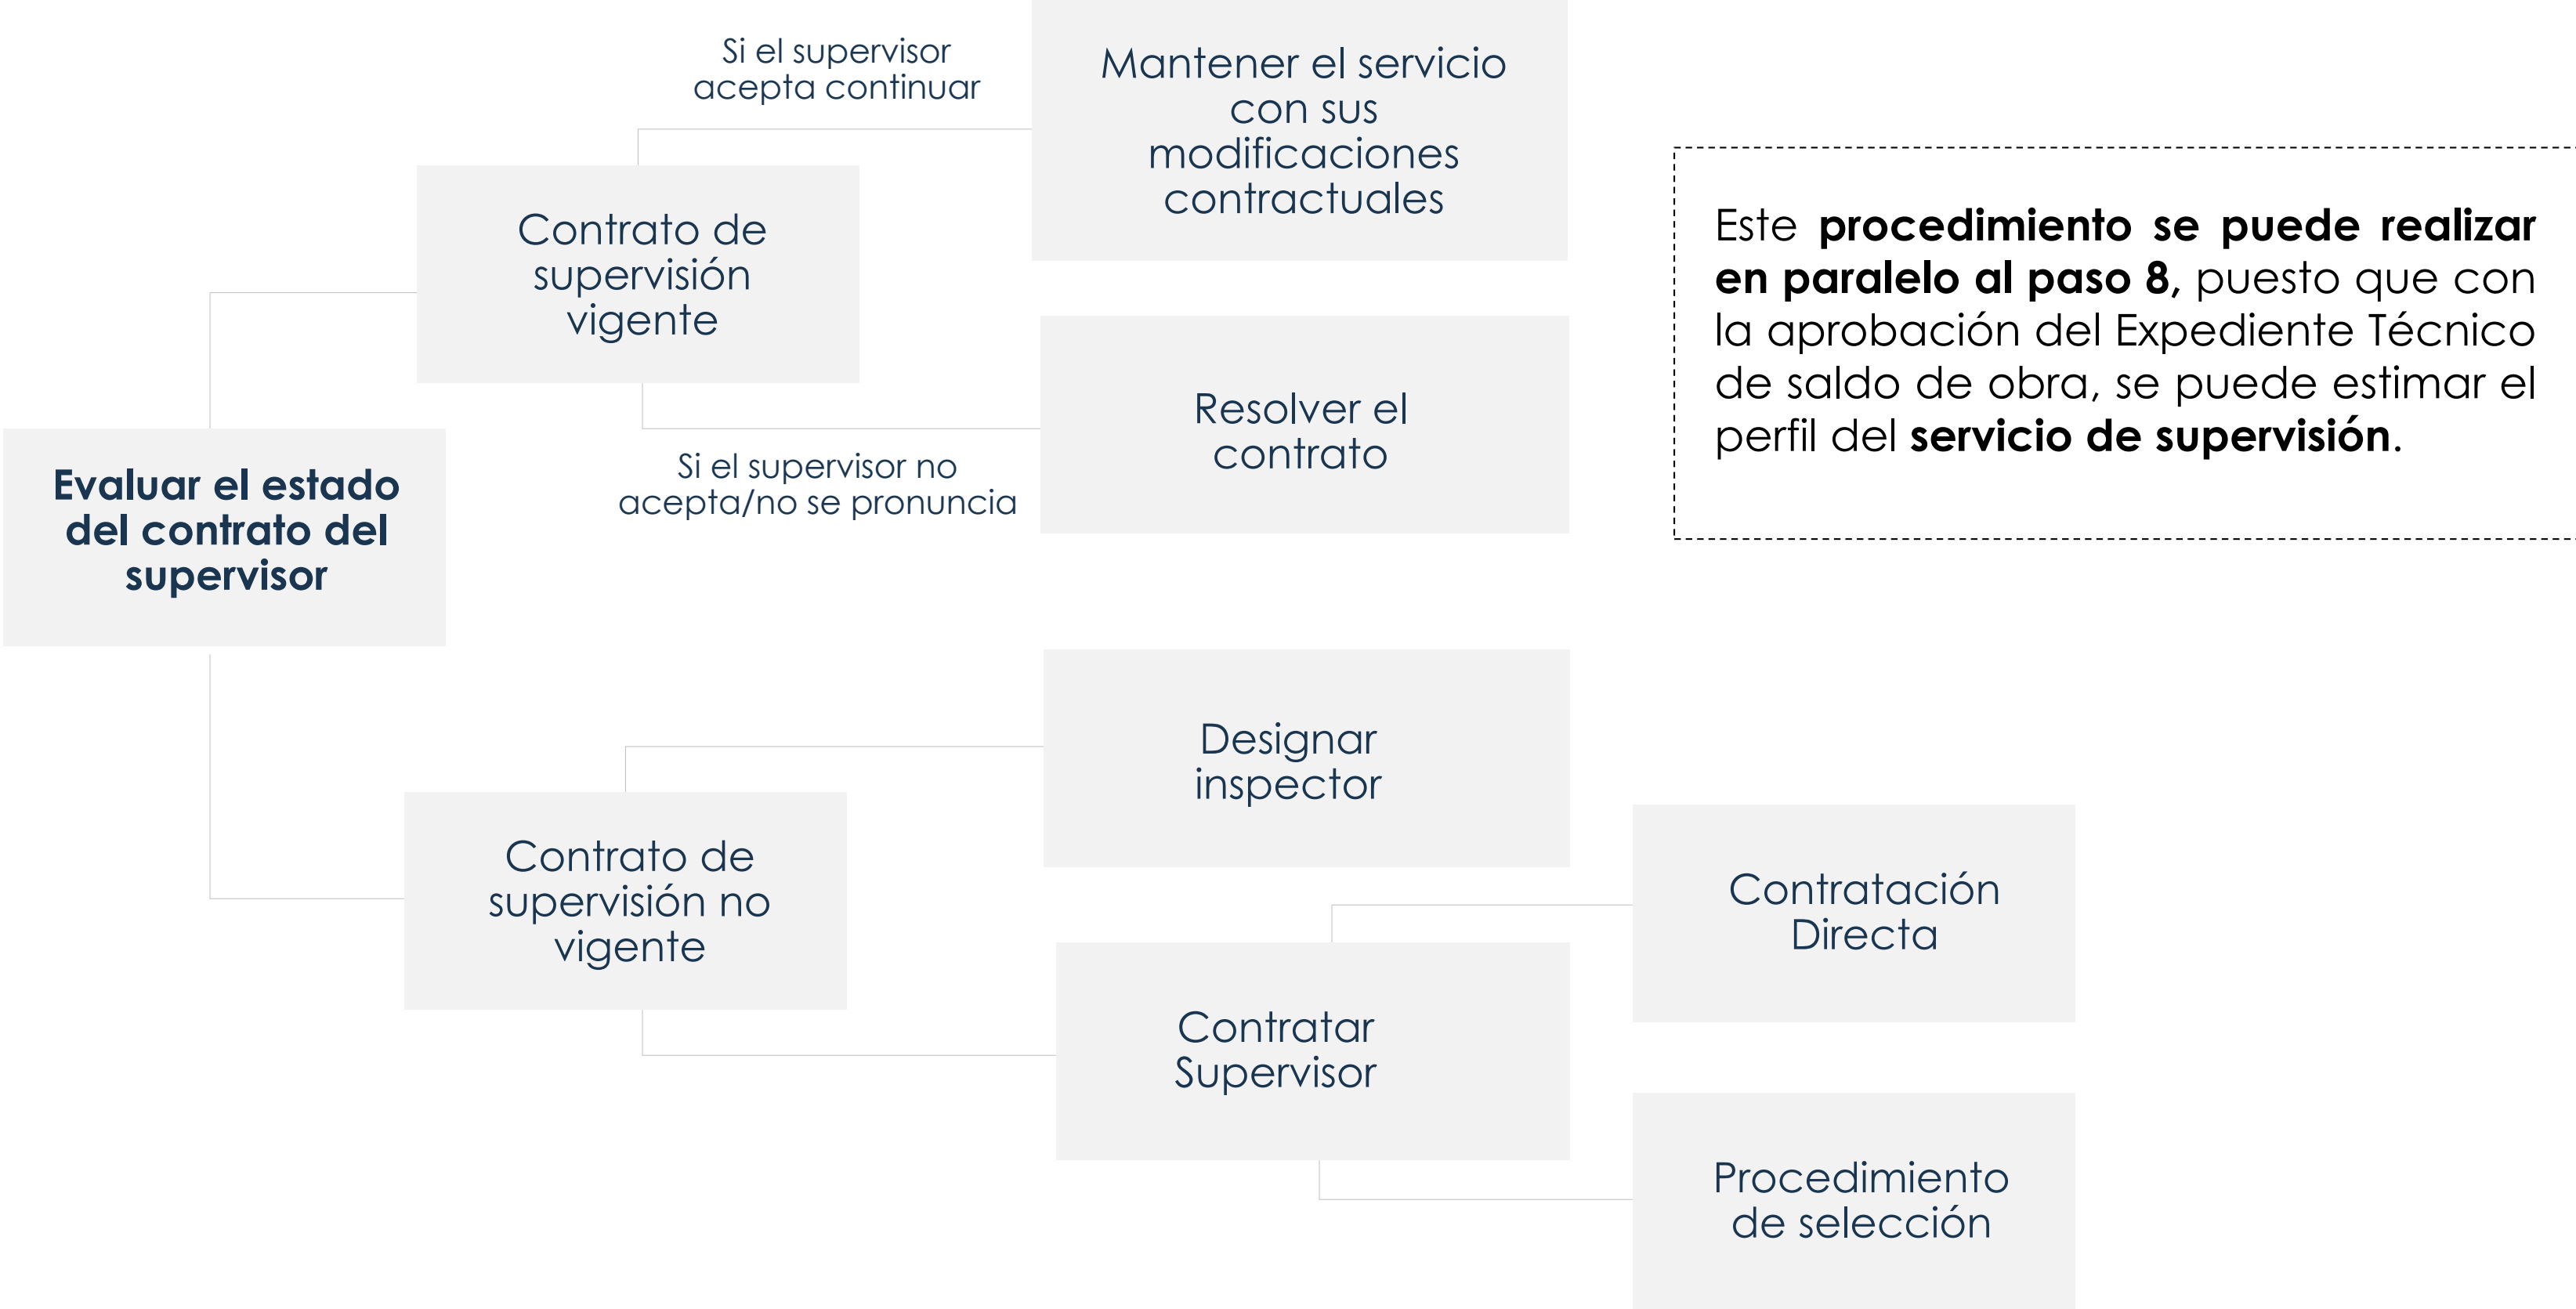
Evaluar el estado del contrato del supervisor

Contrato de supervisión vigente

Si el supervisor acepta continuar

Mantener el servicio con sus modificaciones contractuales

Si el supervisor no acepta/no se pronuncia

Resolver el contrato

Este **procedimiento se puede realizar en paralelo al paso 8**, puesto que con la aprobación del Expediente Técnico de saldo de obra, se puede estimar el perfil del **servicio de supervisión**.

Contrato de supervisión no vigente

Designar inspector

Contratar Supervisor

Contratación Directa

Procedimiento de selección